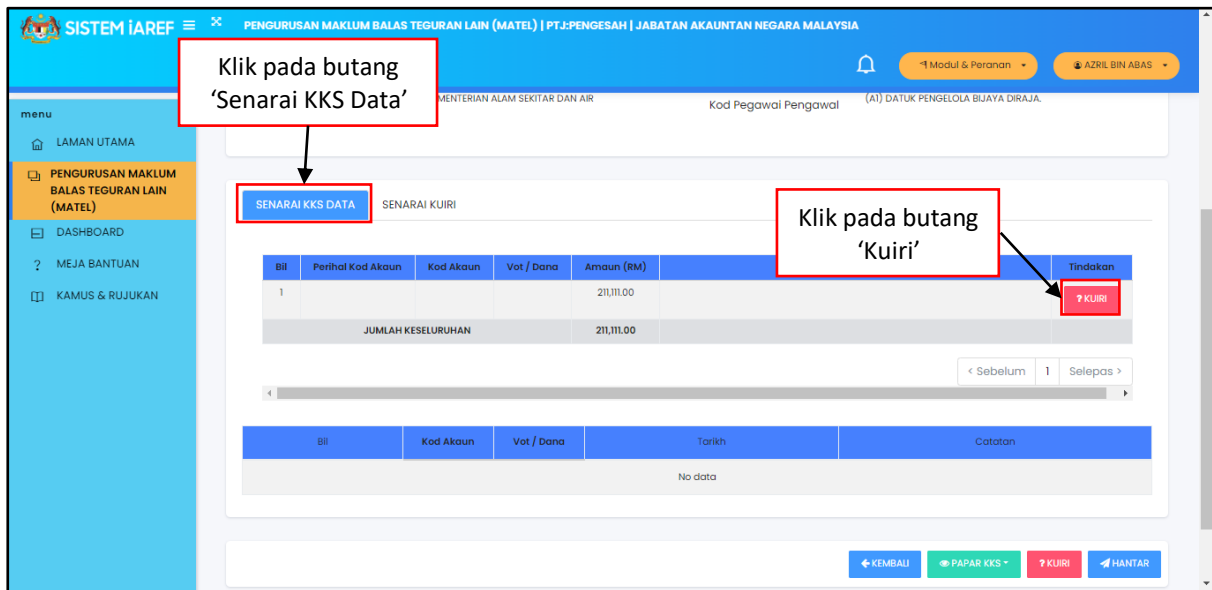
SISTEM iAREF

PENGURUSAN MAKLUM BALAS TEGURAN LAIN (MATEL) | PTJ:PENGESAH | JABATAN AKAUNTAN NEGARA MALAYSIA

Modul & Peranan

AZRIL BIN ABAS

menu

LAMAN UTAMA

PENGURUSAN MAKLUM BALAS TEGURAN LAIN (MATEL)

DASHBOARD

MEJA BANTUAN

KAMUS & RUJUKAN

Klik pada butang 'Senarai KKS Data'

MENTERIAN ALAM SEKITAR DAN AIR

Kod Pegawai Pengawal

(A1) DATUK PENGELOLA BIJAYA DIRAJA.

SENARAI KKS DATA

SENARAI KUIRI

Klik pada butang 'Kuiri'

| Bil | Perihal Kod Akaun | Kod Akaun | Vot / Dana | Amaun (RM) | | Tindakan |
|---|---|---|---|---|---|---|
| 1 | | | | 211,111.00 | | ? KUIRI |
| | JUMLAH KESELURUHAN | | | 211,111.00 | | |

< Sebelum 1 Selepas >

| Bil | Kod Akaun | Vot / Dana | Tarikh | Catatan |
|---|---|---|---|---|
| No data | | | | |

KEMBALI

PAPAR KKS

? KUIRI

HANTAR